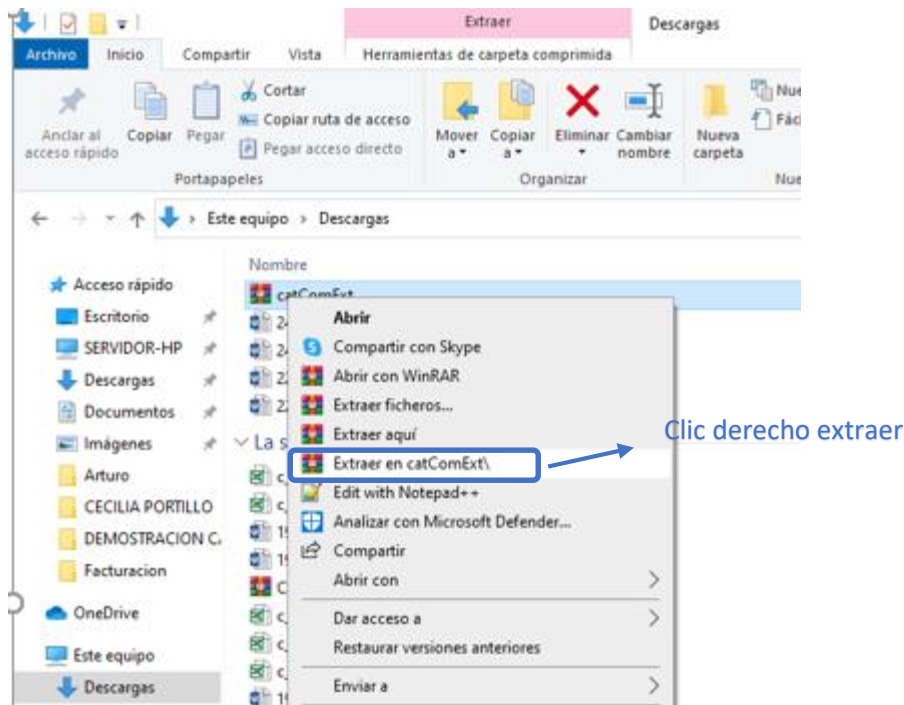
Extraer
Descargas
Archivo
Inicio
Compartir
Vista
Herramientas de carpeta comprimida
Anclar al acceso rápido
Copiar
Pegar
Cortar
Copiar ruta de acceso
Pegar acceso directo
Portapapeles
Mover a
Copiar a
Eliminar
Cambiar nombre
Organizar
Nueva carpeta
Nue
Fác
Nue
Este equipo › Descargas
Nombre
Acceso rápido
Escritorio
SERVIDOR-HP
Descargas
Documentos
Imágenes
Arturo
CECILIA PORTILLO
DEMOSTRACION C.
Facturacion
OneDrive
Este equipo
Descargas
catComExt
La s
Abrir
Compartir con Skype
Abrir con WinRAR
Extraer ficheros...
Extraer aquí
Extraer en catComExt\
Edit with Notepad++
Analizar con Microsoft Defender...
Compartir
Abrir con
Dar acceso a
Restaurar versiones anteriores
Enviar a
Clic derecho extraer